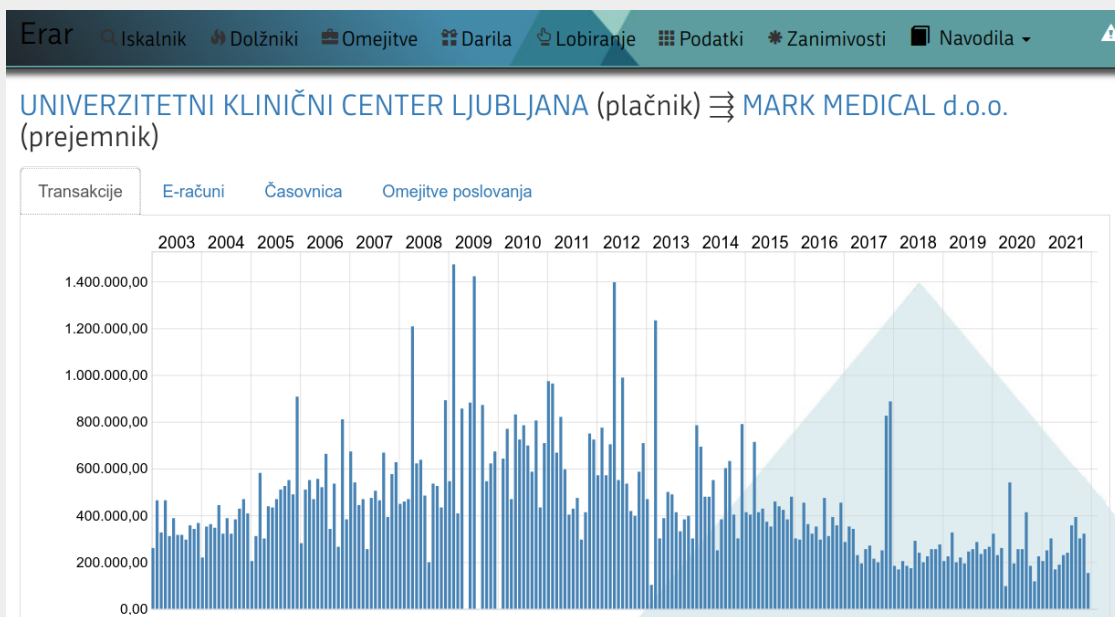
Erar Iskalnik Dolžniki Omejitve Darila Lobiranje Podatki Zanimivosti Navodila

UNIVERZITETNI KLINIČNI CENTER LJUBLJANA (plačnik) ⇶ MARK MEDICAL d.o.o. (prejemnik)

Transakcije E-računi Časovnica Omejitve poslovanja

2003 2004 2005 2006 2007 2008 2009 2010 2011 2012 2013 2014 2015 2016 2017 2018 2019 2020 2021

1.400.000,00
1.200.000,00
1.000.000,00
800.000,00
600.000,00
400.000,00
200.000,00
0,00